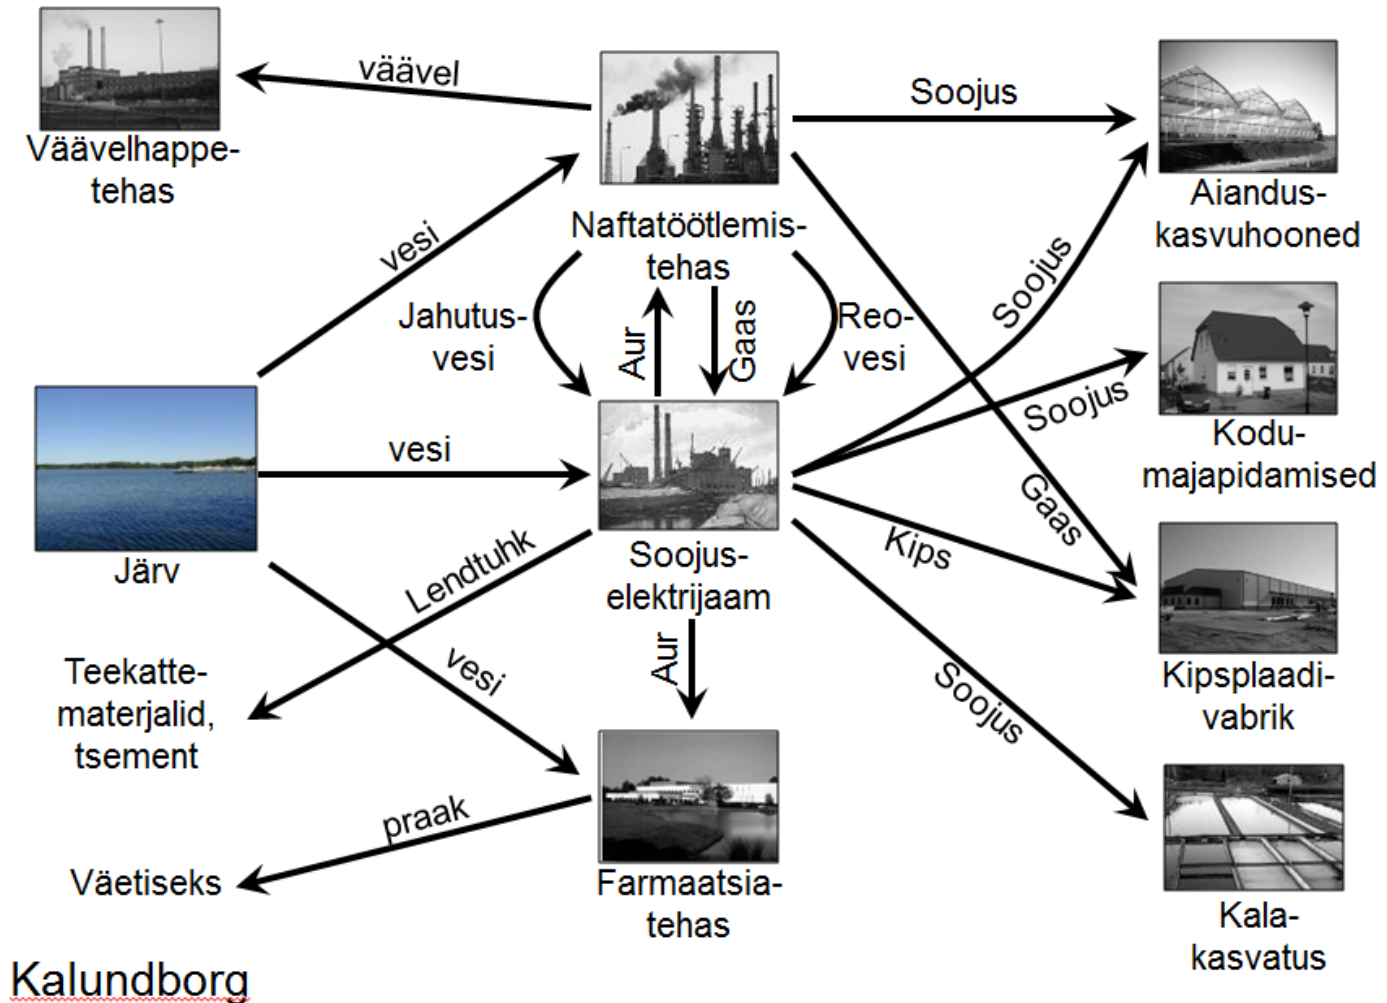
väävel

Väävelhappetehas

Soojus

Aiandus-kasvuhooned

Naftatöötlemistehas

vesi

Jahutusvesi

Aur

Gaas

Reovesi

Soojus

Kodu-majapidamised

Soojus

Järv

vesi

Gaas

Kips

Kipsplaadivabrik

Lendtuhk

Soojus-elektrijaam

Aur

vesi

Soojus

Teekattematerjalid, tsement

Kalakasvatus

praak

Väetiseks

Farmaatsiatehas

Kalundborg